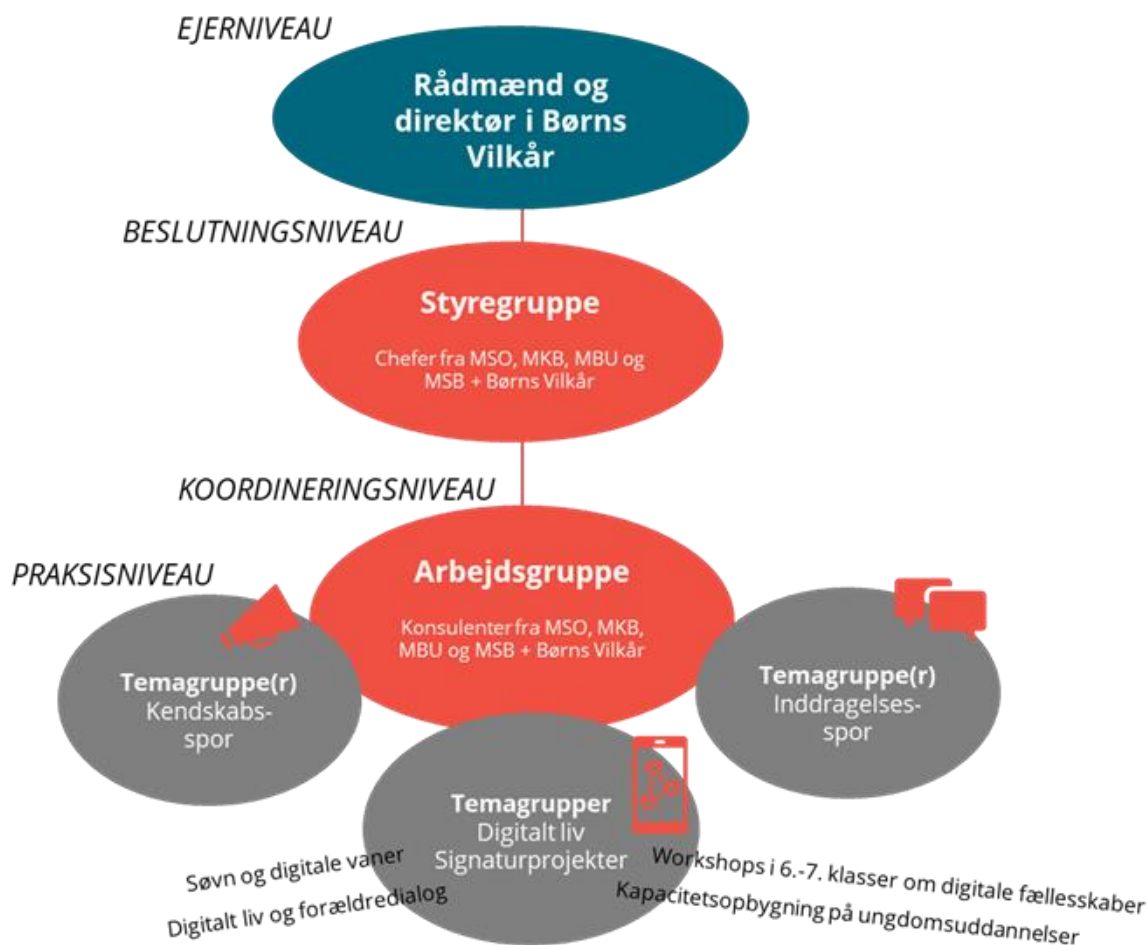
EJERNIVEAU

Rådmænd og direktør i Børns Vilkår

BESLUTNINGSNIVEAU

Styregruppe

Chefer fra MSO, MKB, MBU og MSB + Børns Vilkår

KOORDINERINGSNIVEAU

PRAKSISNIVEAU

Arbejdsgruppe

Konsulenter fra MSO, MKB, MBU og MSB + Børns Vilkår

Temagruppe(r)
Kendskabs-spor

Temagruppe(r)
Inddragelses-spor

Temagrupper
Digitalt liv
Signaturprojekter

Søvn og digitale vaner

Digitalt liv og forældredialog

Workshops i 6.-7. klasser om digitale fællesskaber

Kapacitetsopbygning på ungdomsuddannelser